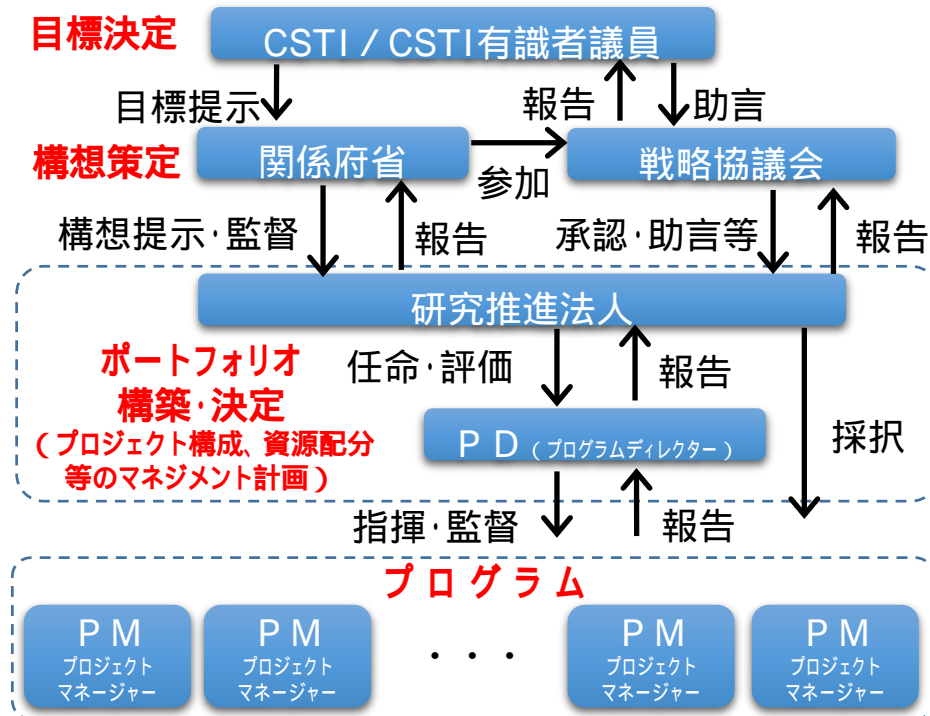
目標決定

CSTI / CSTI有識者議員

目標提示

報告

助言

構想策定

関係府省

参加

戦略協議会

構想提示・監督

報告

承認・助言等

報告

研究推進法人

ポートフォリオ構築・決定
（プロジェクト構成、資源配分等のマネジメント計画）

任命・評価

報告

ＰＤ（プログラムディレクター）

採択

指揮・監督

報告

プログラム

ＰＭ
プロジェクトマネージャー

ＰＭ
プロジェクトマネージャー

・・・

ＰＭ
プロジェクトマネージャー

ＰＭ
プロジェクトマネージャー